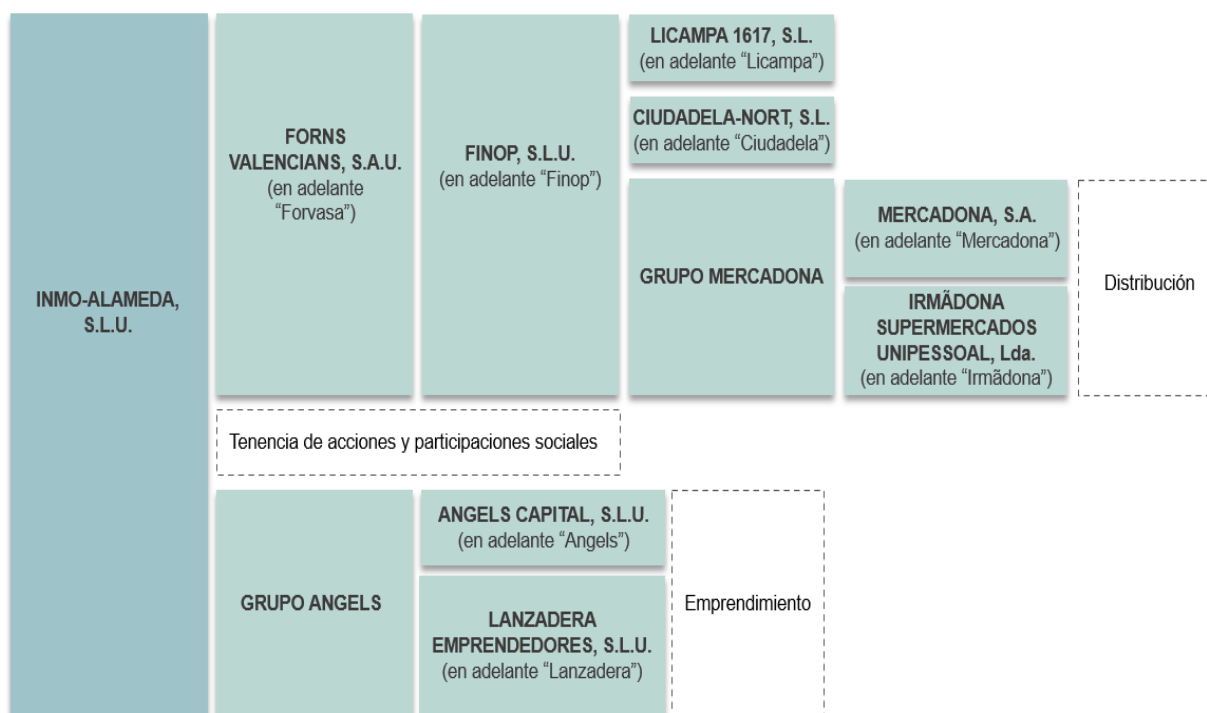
INMO-ALAMEDA, S.L.U.

FORNS VALENCIANS, S.A.U.
(en adelante "Forvasa")

FINOP, S.L.U.
(en adelante "Finop")

LICAMPA 1617, S.L.
(en adelante "Licampa")

CIUDADELA-NORT, S.L.
(en adelante "Ciudadela")

GRUPO MERCADONA

MERCADONA, S.A.
(en adelante "Mercadona")

IRMÃDONA SUPERMERCADOS UNIPESSOAL, Lda.
(en adelante "Irmãdona")

Distribución

Tenencia de acciones y participaciones sociales

GRUPO ANGELS

ANGELS CAPITAL, S.L.U.
(en adelante "Angels")

LANZADERA EMPRENDEDORES, S.L.U.
(en adelante "Lanzadera")

Emprendimiento